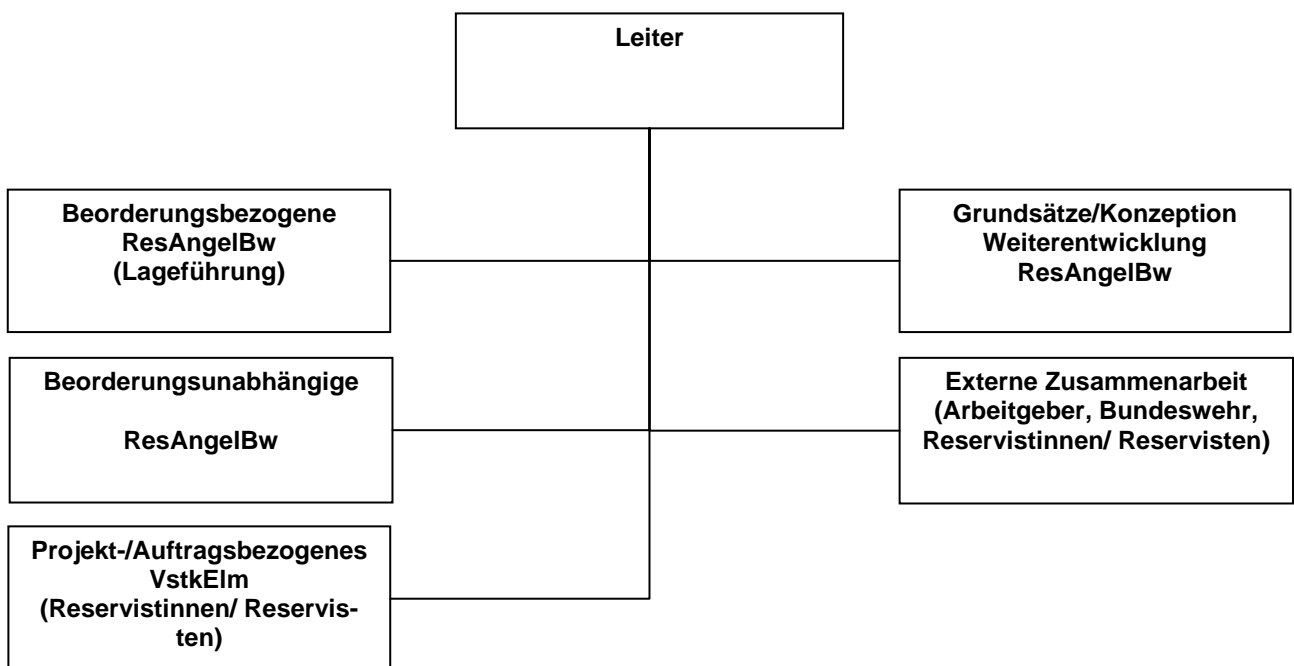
Leiter

Beorderungsbezogene ResAngelBw (Lageführung)

Grundsätze/Konzeption Weiterentwicklung ResAngelBw

Beorderungsunabhängige

ResAngelBw

Externe Zusammenarbeit (Arbeitgeber, Bundeswehr, Reservistinnen/ Reservisten)

Projekt-/Auftragsbezogenes VstkElm (Reservistinnen/ Reservisten)